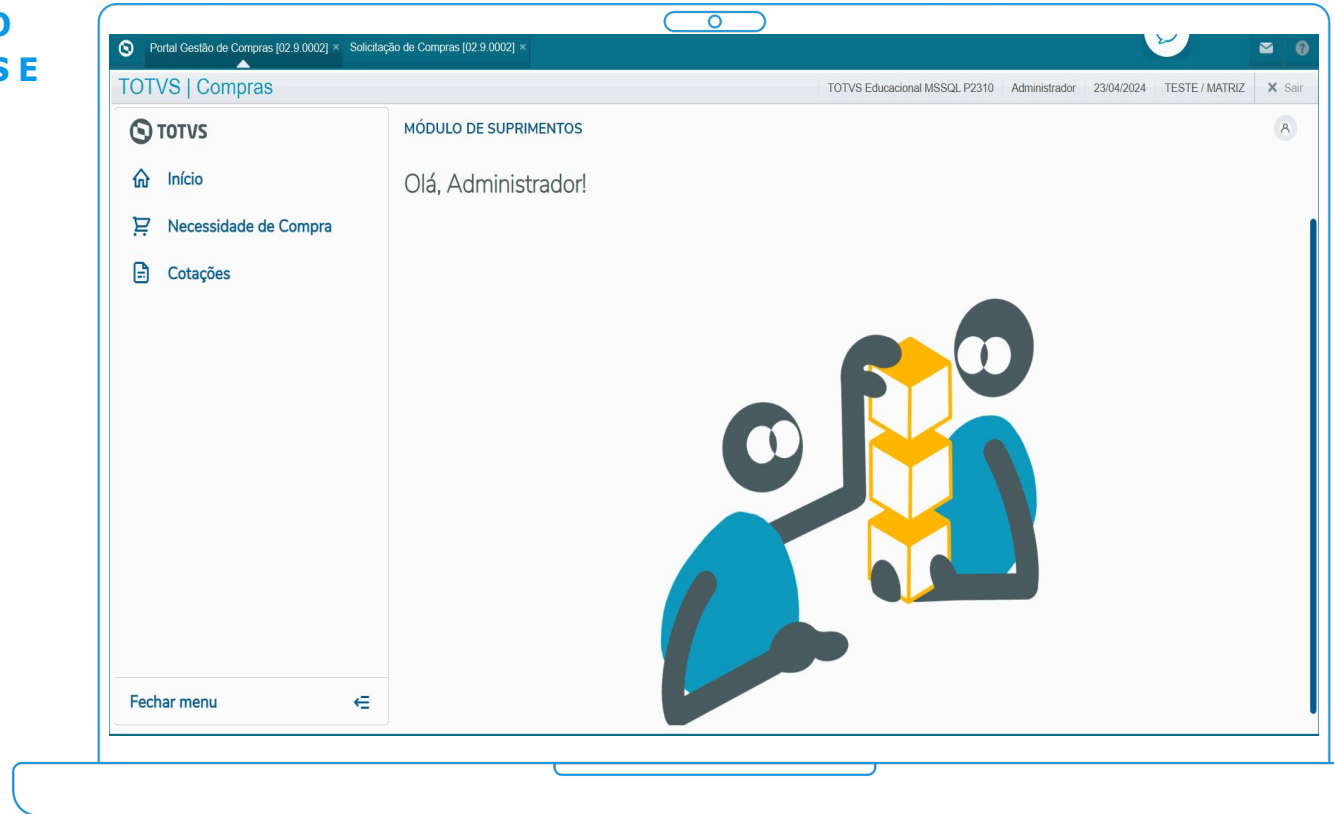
O
S E

Portal Gestão de Compras [02.9.0002] × Solicitação de Compras [02.9.0002] ×

TOTVS | Compras

TOTVS Educacional MSSQL P2310 Administrador 23/04/2024 TESTE / MATRIZ ✕ Sair

TOTVS

Início

Necessidade de Compra

Cotações

Fechar menu

MÓDULO DE SUPRIMENTOS

Olá, Administrador!